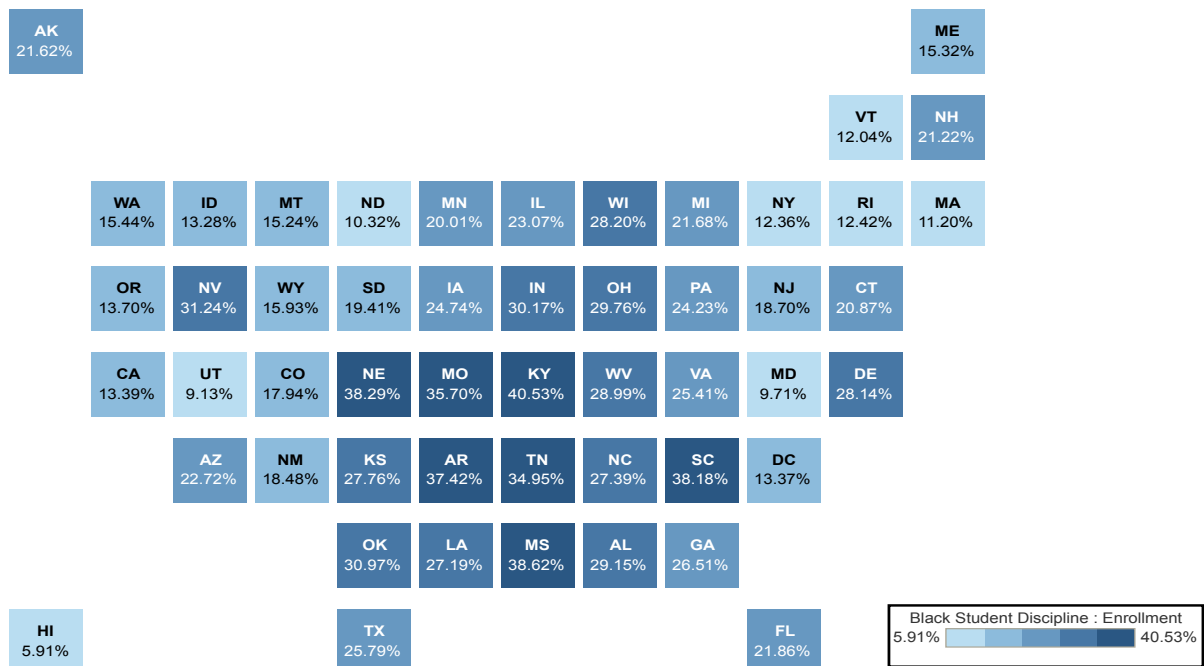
AK
21.62%

ME
15.32%

VT
12.04%

NH
21.22%

WA
15.44%

ID
13.28%

MT
15.24%

ND
10.32%

MN
20.01%

IL
23.07%

WI
28.20%

MI
21.68%

NY
12.36%

RI
12.42%

MA
11.20%

OR
13.70%

NV
31.24%

WY
15.93%

SD
19.41%

IA
24.74%

IN
30.17%

OH
29.76%

PA
24.23%

NJ
18.70%

CT
20.87%

CA
13.39%

UT
9.13%

CO
17.94%

NE
38.29%

MO
35.70%

KY
40.53%

WV
28.99%

VA
25.41%

MD
9.71%

DE
28.14%

AZ
22.72%

NM
18.48%

KS
27.76%

AR
37.42%

TN
34.95%

NC
27.39%

SC
38.18%

DC
13.37%

OK
30.97%

LA
27.19%

MS
38.62%

AL
29.15%

GA
26.51%

HI
5.91%

TX
25.79%

FL
21.86%

Black Student Discipline : Enrollment
5.91% 40.53%